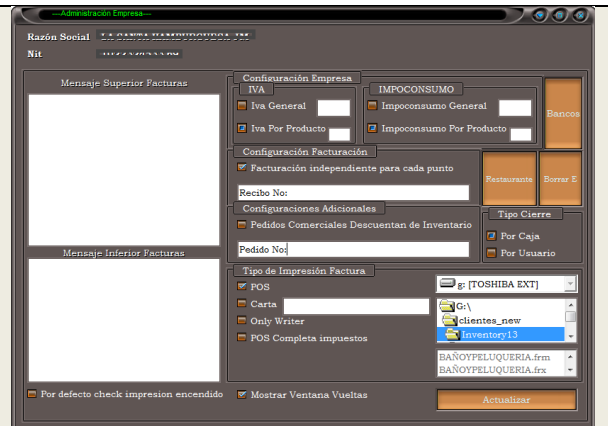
---Administración Empresa---

Razón Social LA SANTA HAMBURGUESA JM

Nit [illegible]

Mensaje Superior Facturas

Configuración Empresa

IVA

Iva General

Iva Por Producto

IMPOCONSUMO

Impoconsumo General

Impoconsumo Por Producto

Bancos

Configuración Facturación

Facturación independiente para cada punto

Recibo No:

Restaurante

Borrar E

Configuraciones Adicionales

Pedidos Comerciales Descuentan de Inventario

Pedido No:

Tipo Cierre

Por Caja

Por Usuario

Mensaje Inferior Facturas

Tipo de Impresión Factura

POS

Carta

Only Writer

POS Completa impuestos

g: [TOSHIBA EXT]

G:\

clientes_new

Inventory13

BAÑOYPELUQUERIA.frm

BAÑOYPELUQUERIA.frx

Por defecto check impresion encendido

Mostrar Ventana Vueltas

Actualizar